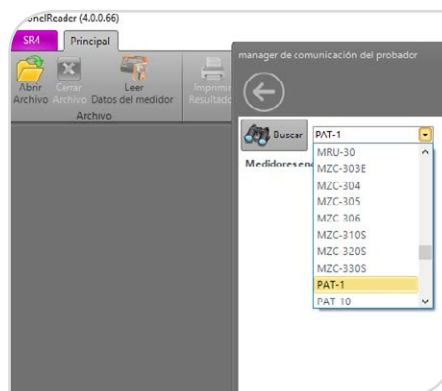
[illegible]nelReader (4.0.0.66)

SR4 Principal

Abrir Archivo Cerrar Archivo Leer Datos del medidor Imprimir Resultado

Archivo

manager de comunicación del probador

Buscar PAT-1

Medidoresen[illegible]

MRU-30
MZC-303E
MZC-304
MZC-305
MZC 306
MZC-310S
MZC 320S
MZC-330S
PAT-1
PAT 10